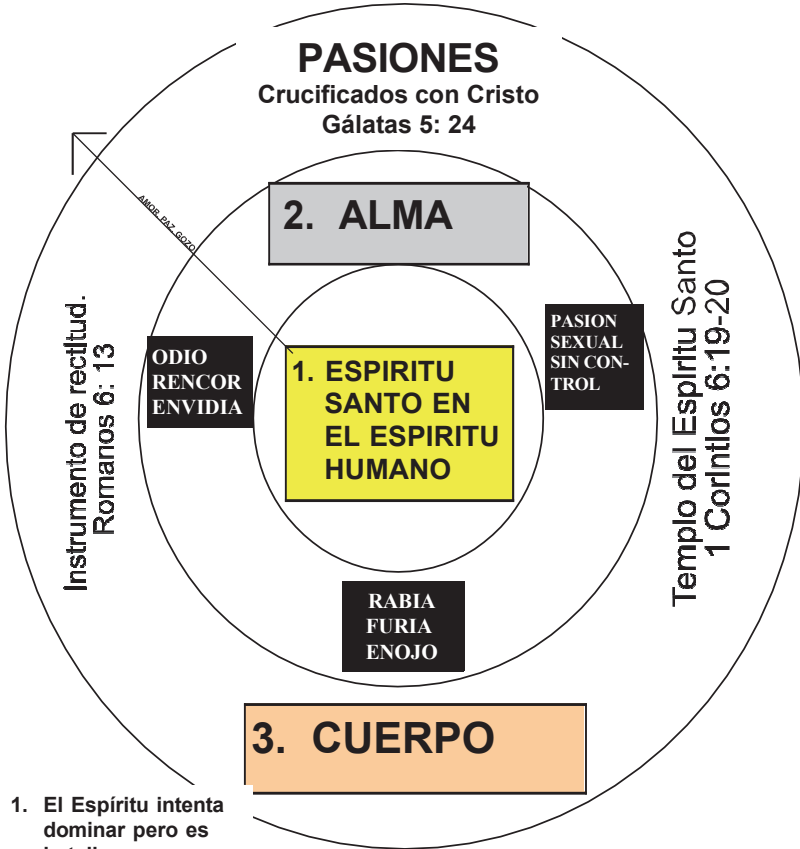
PASIONES
Crucificados con Cristo
Gálatas 5: 24

AMOR PAZ GOZO

2. ALMA

Instrumento de rectitud.
Romanos 6: 13

ODIO
RENCOR
ENVIDIA

1. ESPIRITU
SANTO EN
EL ESPIRITU
HUMANO

PASION
SEXUAL
SIN CONTROL

Templo del Espíritu Santo
1 Corintios 6:19-20

RABIA
FURIA
ENOJO

3. CUERPO

1. El Espíritu intenta dominar pero es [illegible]